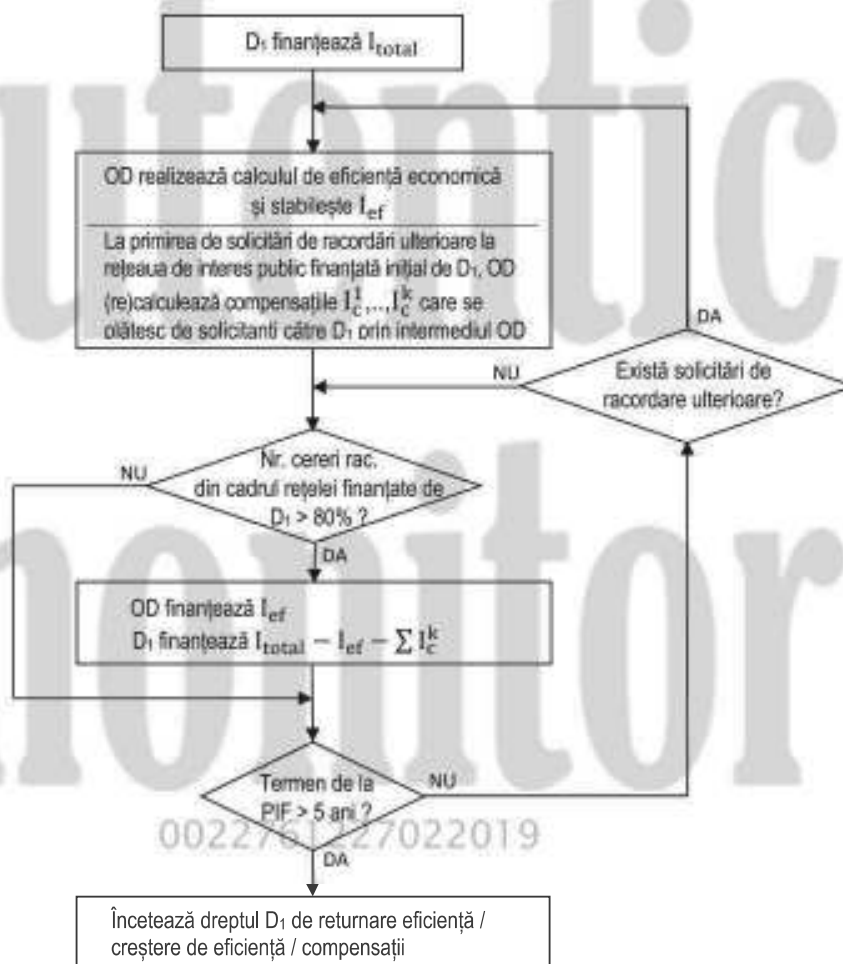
$D_1$ finanțează $I_{total}$

OD realizează calculul de eficiență economică și stabilește $I_{ef}$

La primirea de solicitări de racordări ulterioare la rețeaua de interes public finanțată inițial de $D_1$, OD (re)calculează compensațiile $I_c^1,...,I_c^k$ care se plătesc de solicitanți către $D_1$ prin intermediul OD

DA

NU

Există solicitări de racordare ulterioare?

NU

Nr. cereri rac. din cadrul rețelei finanțate de $D_1$ > 80% ?

DA

OD finanțează $I_{ef}$
$D_1$ finanțează $I_{total} - I_{ef} - \sum I_c^k$

Termen de la PIF > 5 ani ?

NU

0022761 27022019

DA

Încetează dreptul $D_1$ de returnare eficiență / creștere de eficiență / compensații